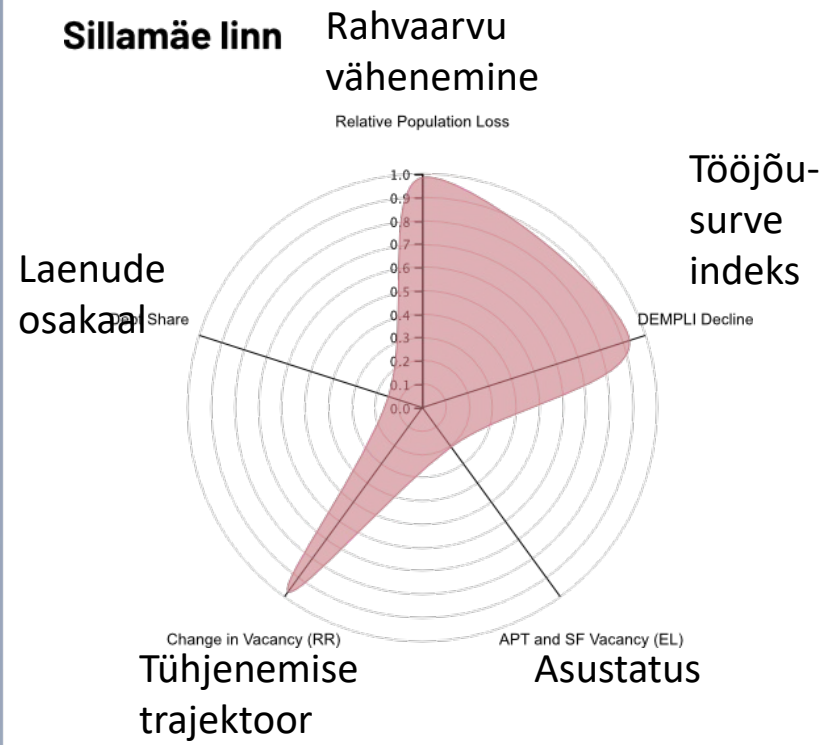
Sillamäe linn

Rahvaarvu vähenemine

Relative Population Loss

Tööjõusurve indeks

DEMPLI Decline

Laenude osakaal

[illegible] Share

1.0
0.9
0.8
0.7
0.6
0.5
0.4
0.3
0.2
0.1
0.0

Change in Vacancy (RR)

APT and SF Vacancy (EL)

Tühjenemise trajektoor

Asustatus